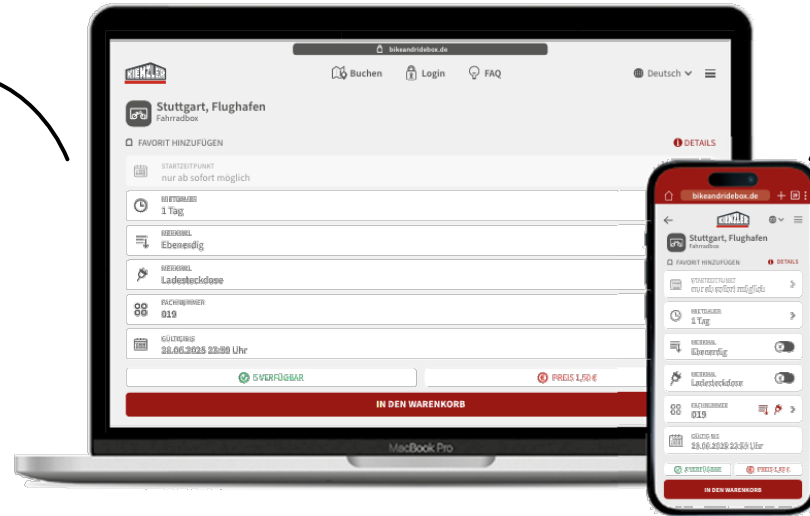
bikeandridebox.de

KIENZLER

Buchen Login FAQ

Deutsch

Stuttgart, Flughafen
Fahrradbox

FAVORIT HINZUFÜGEN

DETAILS

STARTZEITPUNKT
nur ab sofort möglich

MIETDAUER
1 Tag

MERKMAL
Ebenerdig

MERKMAL
Ladesteckdose

FACHNUMMER
019

GÜLTIG BIS
28.06.2025 23:59 Uhr

5 VERFÜGBAR

PREIS 1,50 €

IN DEN WARENKORB

MacBook Pro

bikeandridebox.de

KIENZLER

Stuttgart, Flughafen
Fahrradbox

FAVORIT HINZUFÜGEN

DETAILS

STARTZEITPUNKT
nur ab sofort möglich

MIETDAUER
1 Tag

MERKMAL
Ebenerdig

MERKMAL
Ladesteckdose

FACHNUMMER
019

GÜLTIG BIS
28.06.2025 23:59 Uhr

5 VERFÜGBAR

PREIS 1,50 €

IN DEN WARENKORB